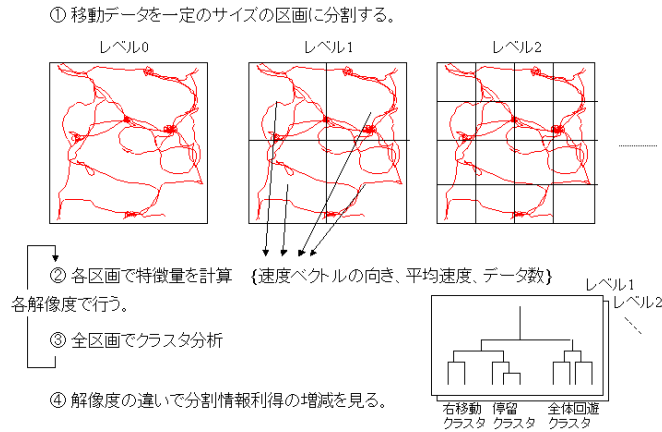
① 移動データを一定のサイズの区画に分割する。

レベル0

レベル1

レベル2

② 各区画で特徴量を計算　{速度ベクトルの向き、平均速度、データ数}

各解像度で行う。

③ 全区画でクラスタ分析

レベル1

レベル2

④ 解像度の違いで分割情報利得の増減を見る。

右移動
クラスタ

停留
クラスタ

全体回遊
クラスタ